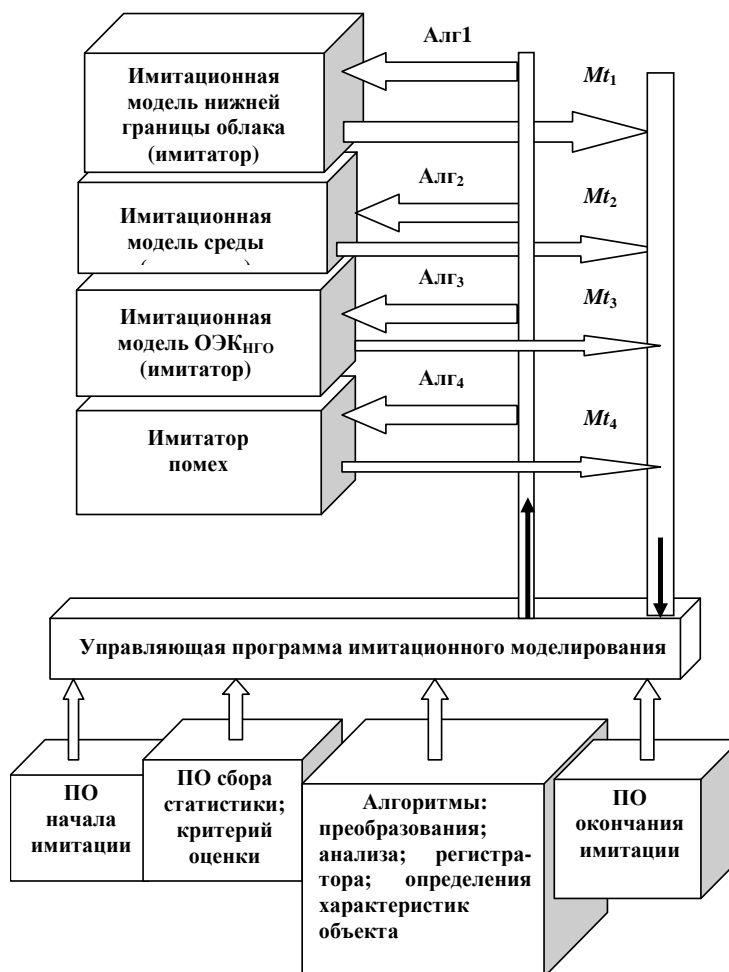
Алг1

$Mt_1$

Имитационная модель нижней границы облака (имитатор)

Алг$_2$

$Mt_2$

Имитационная модель среды

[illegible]

Алг$_3$

$Mt_3$

Имитационная модель ОЭК$_{НГО}$ (имитатор)

Алг$_4$

$Mt_4$

Имитатор помех

Управляющая программа имитационного моделирования

ПО начала имитации

ПО сбора статистики; критерий оценки

Алгоритмы: преобразования; анализа; регистратора; определения характеристик объекта

ПО окончания имитации